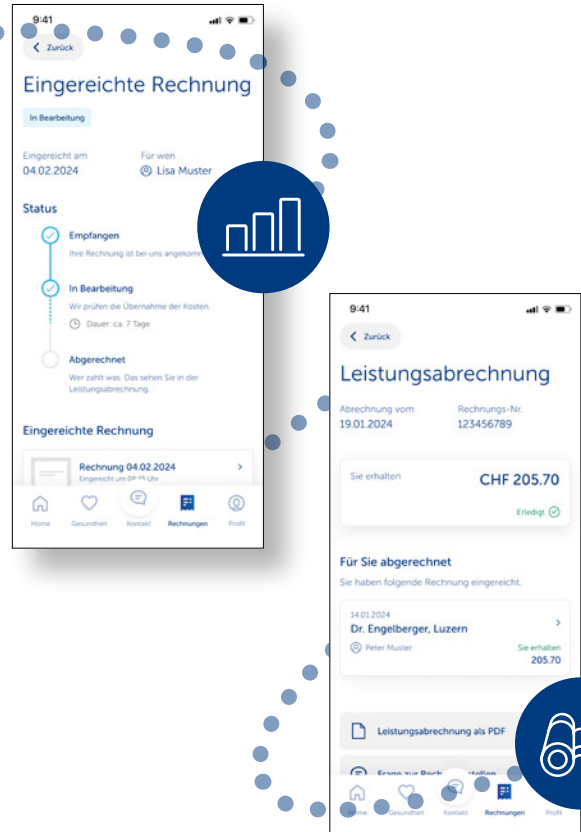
9:41

Zurück

Eingereichte Rechnung

In Bearbeitung

Eingereicht am
04.02.2024

Für wen
Lisa Muster

Status

Empfangen
Ihre Rechnung ist bei uns angekom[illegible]

In Bearbeitung
Wir prüfen die Übernahme der Kosten.
Dauer: ca. 7 Tage

Abgerechnet
Wer zahlt was. Das sehen Sie in der Leistungsabrechnung.

Eingereichte Rechnung

Rechnung 04.02.2024
Eingereicht um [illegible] Uhr

Home Gesundheit Kontakt Rechnungen Profil

9:41

Zurück

Leistungsabrechnung

Abrechnung vom
19.01.2024

Rechnungs-Nr.
123456789

Sie erhalten
CHF 205.70
Erledigt

Für Sie abgerechnet
Sie haben folgende Rechnung eingereicht.

14.01.2024
Dr. Engelberger, Luzern
Peter Muster
Sie erhalten
205.70

Leistungsabrechnung als PDF

Frage zur Rech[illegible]stellen

Home Gesundheit Kontakt Rechnungen Profil